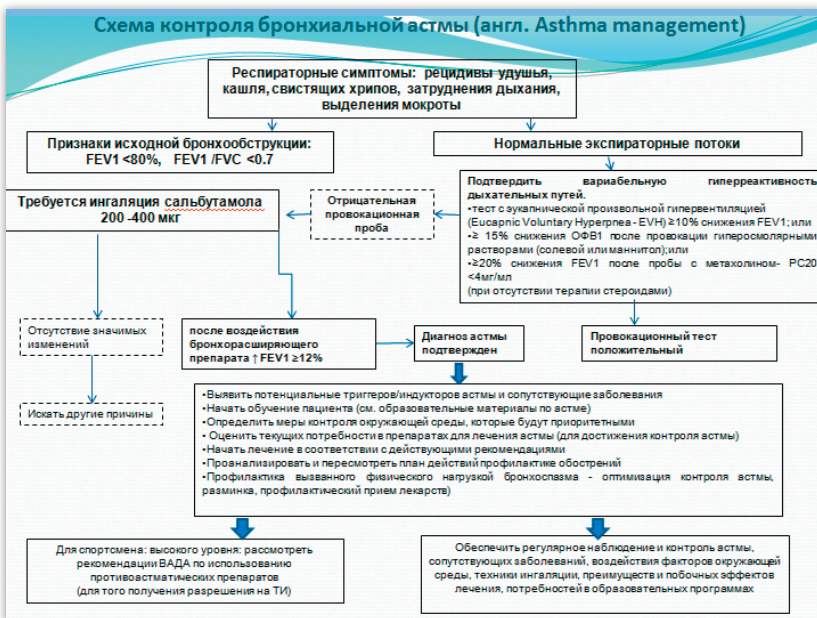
Схема контроля бронхиальной астмы (англ. Asthma management)

Респираторные симптомы: рецидивы удушья, кашля, свистящих хрипов, затруднения дыхания, выделения мокроты

Признаки исходной бронхообструкции: FEV1 <80%, FEV1 /FVC <0.7

Нормальные экспираторные потоки

Требуется ингаляция сальбутамола 200 -400 мкг

Отрицательная провокационная проба

Подтвердить вариабельную гиперреактивность дыхательных путей.
•тест с эукапнической произвольной гипервентиляцией (Eucapnic Voluntary Hyperpnea - EVH) ≥10% снижения FEV1; или
•≥ 15% снижения ОФВ1 после провокации гиперосмолярными растворами (солевой или маннитол);или
•≥20% снижения FEV1 после пробы с метахолином- PC20 <4мг/мл
(при отсутствии терапии стероидами)

Отсутствие значимых изменений

после воздействия бронхорасширяющего препарата ↑ FEV1 ≥12%

Диагноз астмы подтвержден

Провокационный тест положительный

Искать другие причины

•Выявить потенциальные триггеры/индукторы астмы и сопутствующие заболевания
•Начать обучение пациента (см. образовательные материалы по астме)
•Определить меры контроля окружающей среды, которые будут приоритетными
• Оценить текущих потребности в препаратах для лечения астмы (для достижения контроля астмы)
•Начать лечение в соответствии с действующими рекомендациями
•Проанализировать и пересмотреть план действий профилактике обострений
•Профилактика вызванного физического нагрузкой бронхоспазма - оптимизация контроля астмы, разминка, профилактический прием лекарств)

Для спортсмена высокого уровня: рассмотреть рекомендации ВАДА по использованию противоастматических препаратов (для того получения разрешения на ТИ)

Обеспечить регулярное наблюдение и контроль астмы, сопутствующих заболеваний, воздействия факторов окружающей среды, техники ингаляции, преимуществ и побочных эффектов лечения, потребностей в образовательных программах